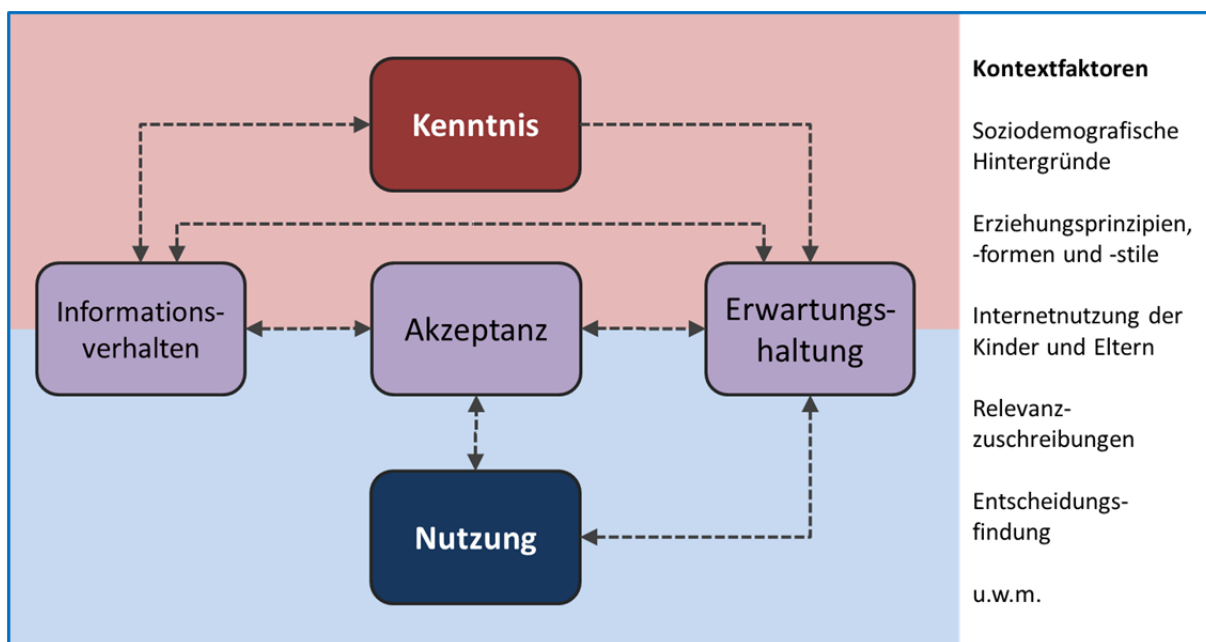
Kenntnis

Informationsverhalten

Akzeptanz

Erwartungshaltung

Nutzung

Kontextfaktoren

Soziodemografische Hintergründe

Erziehungsprinzipien, -formen und -stile

Internetnutzung der Kinder und Eltern

Relevanzzuschreibungen

Entscheidungsfindung

u.w.m.